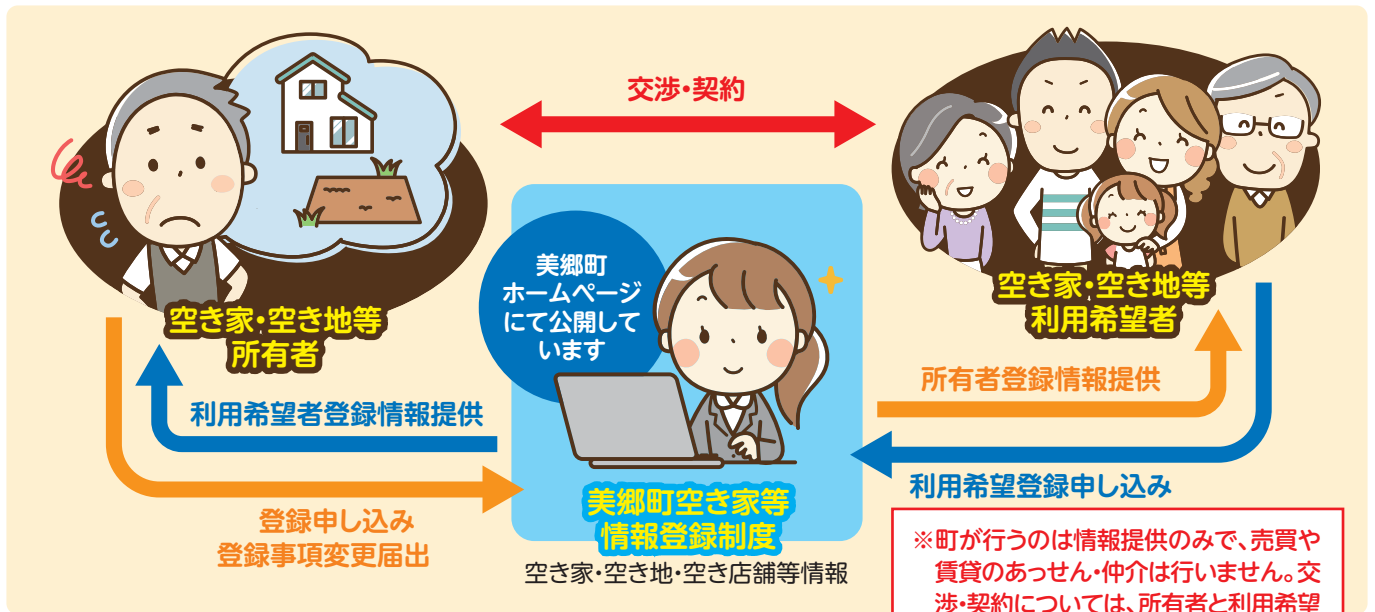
交渉・契約

空き家・空き地等
所有者

美郷町
ホームページ
にて公開しています

空き家・空き地等
利用希望者

所有者登録情報提供

利用希望者登録情報提供

利用希望登録申し込み

美郷町空き家等
情報登録制度

空き家・空き地・空き店舗等情報

登録申し込み
登録事項変更届出

※町が行うのは情報提供のみで、売買や賃貸のあっせん・仲介は行いません。交渉・契約については、所有者と利用希望